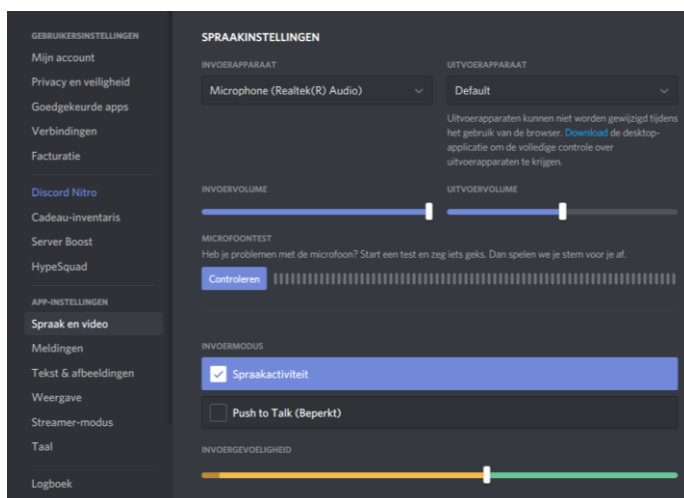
GEBRUIKERSINSTELLINGEN
Mijn account
Privacy en veiligheid
Goedgekeurde apps
Verbindingen
Facturatie

Discord Nitro
Cadeau-inventaris
Server Boost
HypeSquad

APP-INSTELLINGEN
Spraak en video
Meldingen
Tekst & afbeeldingen
Weergave
Streamer-modus
Taal

Logboek

SPRAAKINSTELLINGEN

INVOERAPPARAAT
Microphone (Realtek(R) Audio)

UITVOERAPPARAAT
Default

Uitvoerapparaten kunnen niet worden gewijzigd tijdens het gebruik van de browser. Download de desktop-applicatie om de volledige controle over uitvoerapparaten te krijgen.

INVOERVOLUME

UITVOERVOLUME

MICROFOONTEST
Heb je problemen met de microfoon? Start een test en zeg iets geks. Dan spelen we je stem voor je af.
Controleren

INVOERMODUS
Spraakactiviteit
Push to Talk (Beperkt)

INVOERGEVOELIGHEID